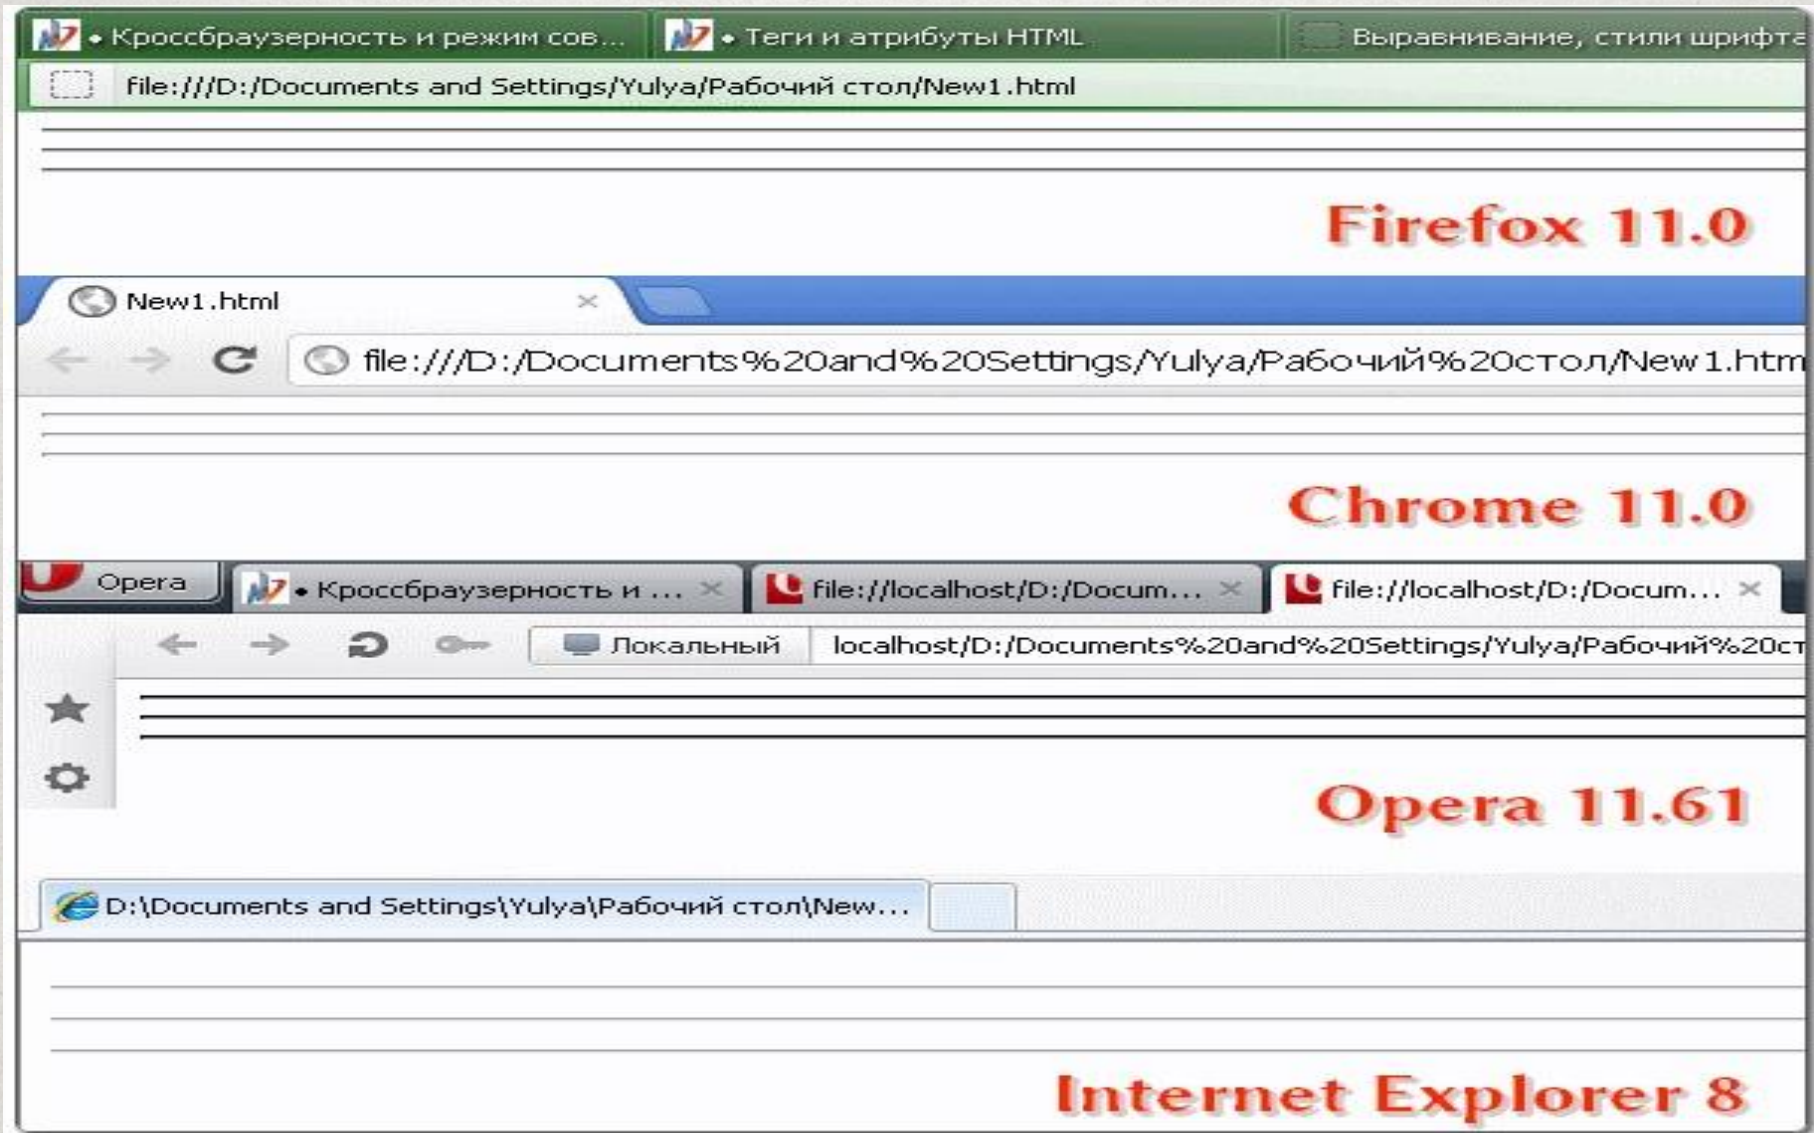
• Кроссбраузерность и режим сов... • Теги и атрибуты HTML Выравнивание, стили шрифта

file:///D:/Documents and Settings/Yulya/Рабочий стол/New1.html

Firefox 11.0

New1.html ×

file:///D:/Documents%20and%20Settings/Yulya/Рабочий%20стол/New1.htm

Chrome 11.0

Opera • Кроссбраузерность и ... × file://localhost/D:/Docum... × file://localhost/D:/Docum... ×

Локальный localhost/D:/Documents%20and%20Settings/Yulya/Рабочий%20ст

Opera 11.61

D:\Documents and Settings\Yulya\Рабочий стол\New...

Internet Explorer 8